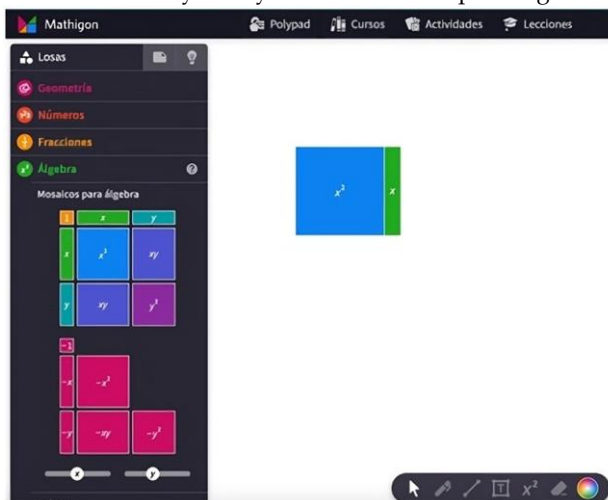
Mathigon

Polypad Cursos Actividades Lecciones

Losas

Geometría

Números

Fracciones

Álgebra

Mosaicos para álgebra

| 1 | $x$ | $y$ |
|---|---|---|
| $x$ | $x^2$ | $xy$ |
| $y$ | $xy$ | $y^2$ |

| $-1$ | | |
|---|---|---|
| $-x$ | $-x^2$ | |
| $-y$ | $-xy$ | $-y^2$ |

$x$ $y$

$x^2$ $x$

$x^2$